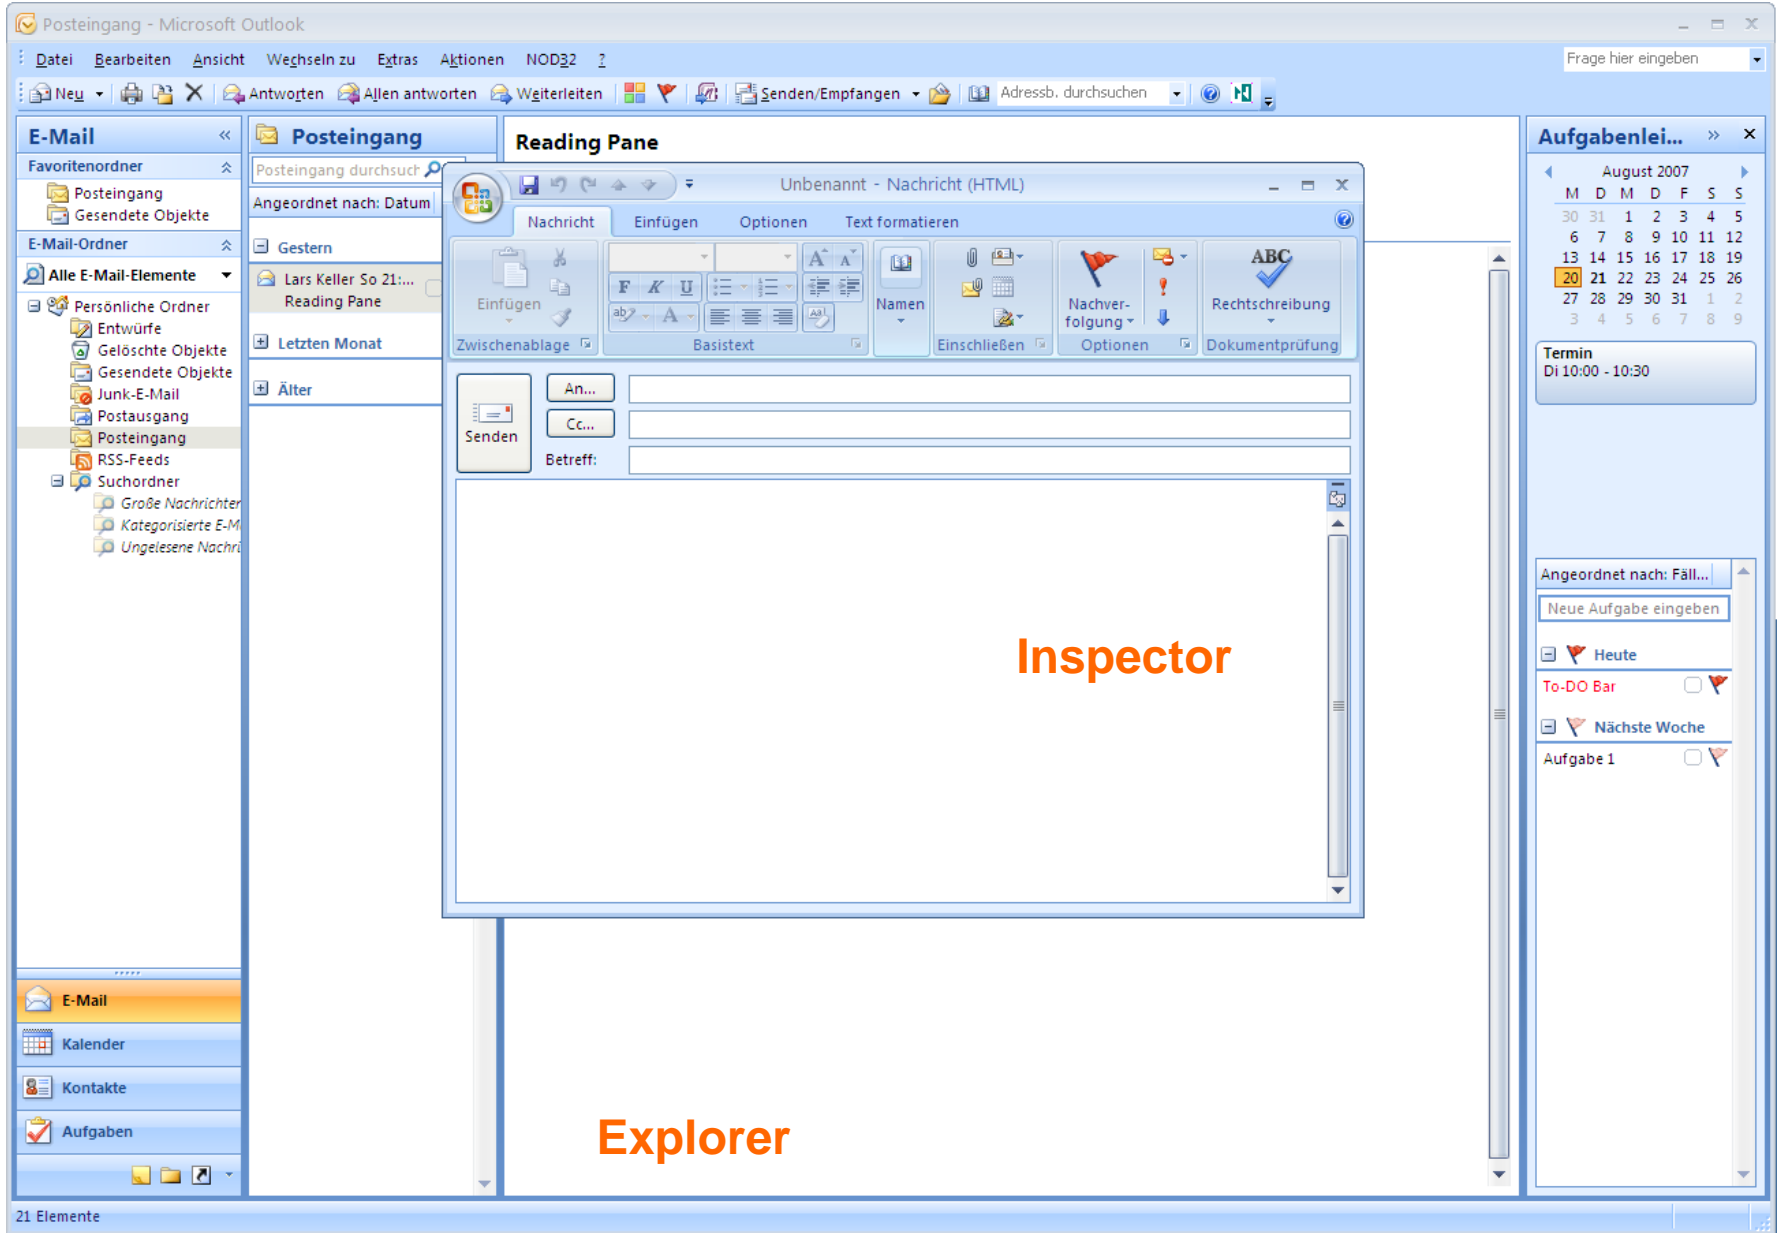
Posteingang - Microsoft Outlook

Datei Bearbeiten Ansicht Wechseln zu Extras Aktionen NOD32 ?

Frage hier eingeben

Neu Antworten Allen antworten Weiterleiten Senden/Empfangen Adressb. durchsuchen

E-Mail

Favoritenordner
Posteingang
Gesendete Objekte

E-Mail-Ordner
Alle E-Mail-Elemente
Persönliche Ordner
Entwürfe
Gelöschte Objekte
Gesendete Objekte
Junk-E-Mail
Postausgang
Posteingang
RSS-Feeds
Suchordner
Große Nachrichten
Kategorisierte E-M
Ungelesene Nachri

E-Mail
Kalender
Kontakte
Aufgaben

Posteingang
Posteingang durchsuch
Angeordnet nach: Datum
Gestern
Lars Keller So 21:...
Reading Pane
Letzten Monat
Älter

Reading Pane

Unbenannt - Nachricht (HTML)
Nachricht Einfügen Optionen Text formatieren
Einfügen
Zwischenablage
Basistext
Namen
Einschließen
Nachverfolgung
Optionen
Rechtschreibung
Dokumentprüfung
Senden
An...
Cc...
Betreff:

Inspector

Explorer

Aufgabenlei...
August 2007

| M | D | M | D | F | S | S |
|---|---|---|---|---|---|---|
| 30 | 31 | 1 | 2 | 3 | 4 | 5 |
| 6 | 7 | 8 | 9 | 10 | 11 | 12 |
| 13 | 14 | 15 | 16 | 17 | 18 | 19 |
| 20 | 21 | 22 | 23 | 24 | 25 | 26 |
| 27 | 28 | 29 | 30 | 31 | 1 | 2 |
| 3 | 4 | 5 | 6 | 7 | 8 | 9 |

Termin
Di 10:00 - 10:30

Angeordnet nach: Fäll...
Neue Aufgabe eingeben
Heute
To-DO Bar
Nächste Woche
Aufgabe 1

21 Elemente